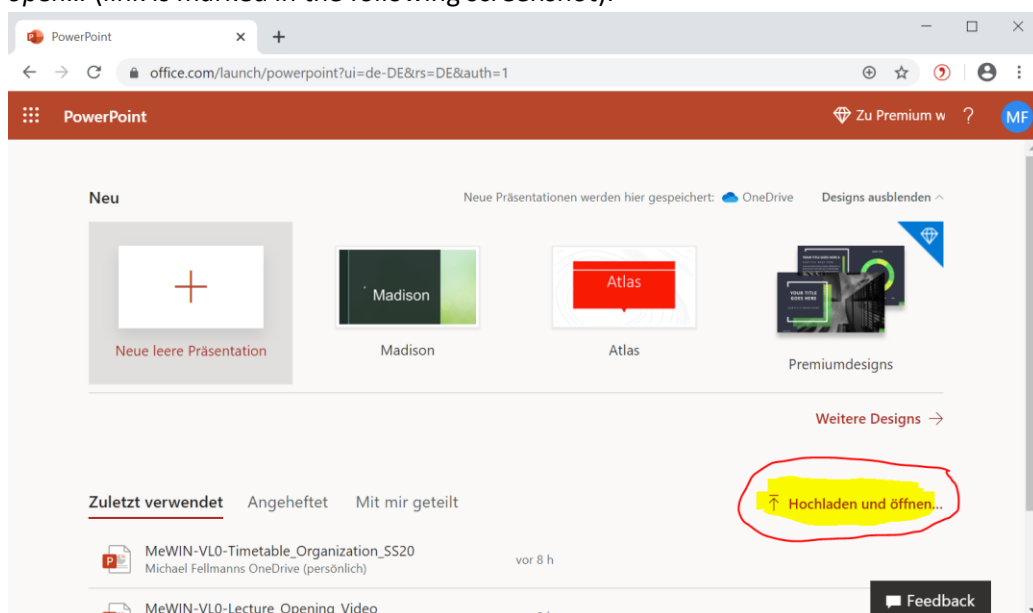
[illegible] (link is marked in the following screenshot).

PowerPoint

office.com/launch/powerpoint?ui=de-DE&rs=DE&auth=1

PowerPoint

Zu Premium w

?

MF

Neu

Neue Präsentationen werden hier gespeichert: OneDrive

Designs ausblenden

Neue leere Präsentation

Madison

Madison

Atlas

Atlas

YOUR TITLE GOES HERE

YOUR TITLE GOES HERE

Premiumdesigns

Weitere Designs →

Zuletzt verwendet

Angeheftet

Mit mir geteilt

Hochladen und öffnen...

MeWIN-VL0-Timetable_Organization_SS20

Michael Fellmanns OneDrive (persönlich)

vor 8 h

MeWIN-VL0-Lecture_Opening_Video

Feedback